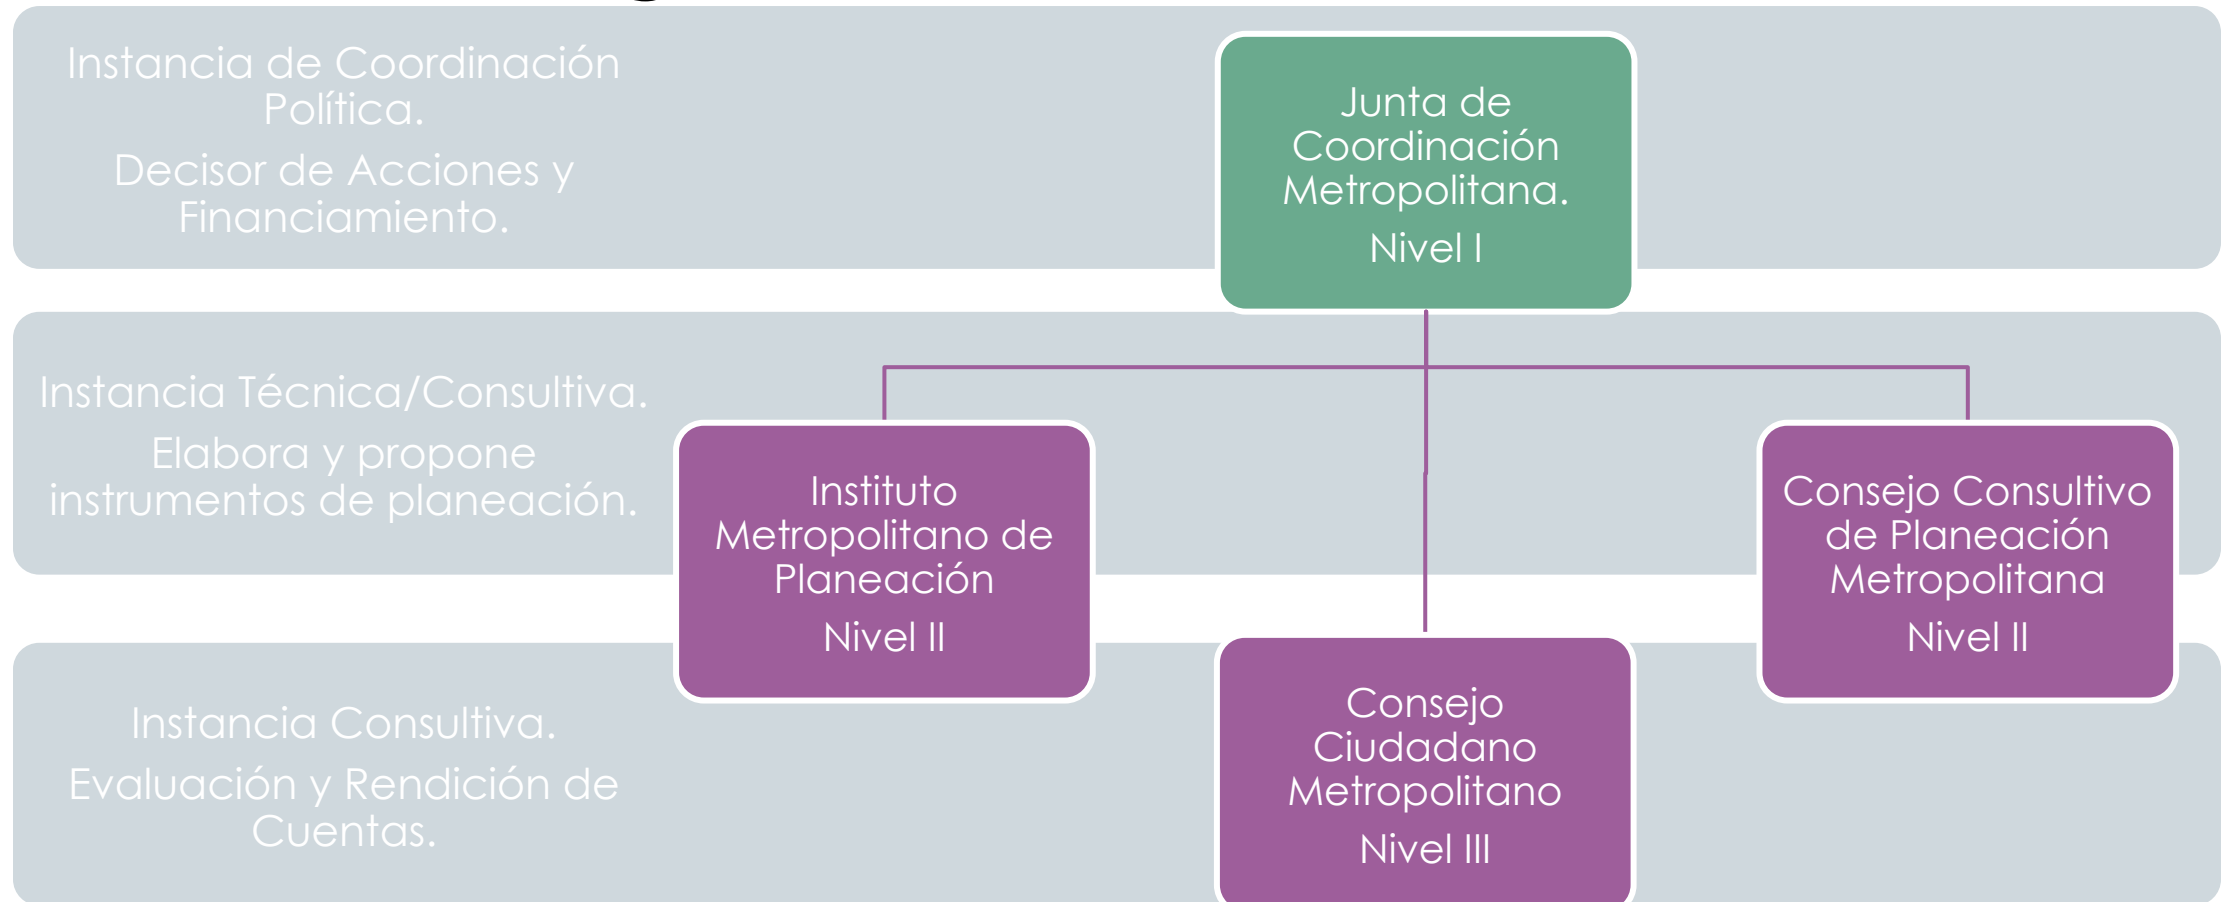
Instancia de Coordinación Política.

Decisor de Acciones y Financiamiento.

Junta de Coordinación Metropolitana.

Nivel I

Instancia Técnica/Consultiva.

Elabora y propone instrumentos de planeación.

Instituto Metropolitano de Planeación

Nivel II

Consejo Consultivo de Planeación Metropolitana

Nivel II

Instancia Consultiva.

Evaluación y Rendición de Cuentas.

Consejo Ciudadano Metropolitano

Nivel III